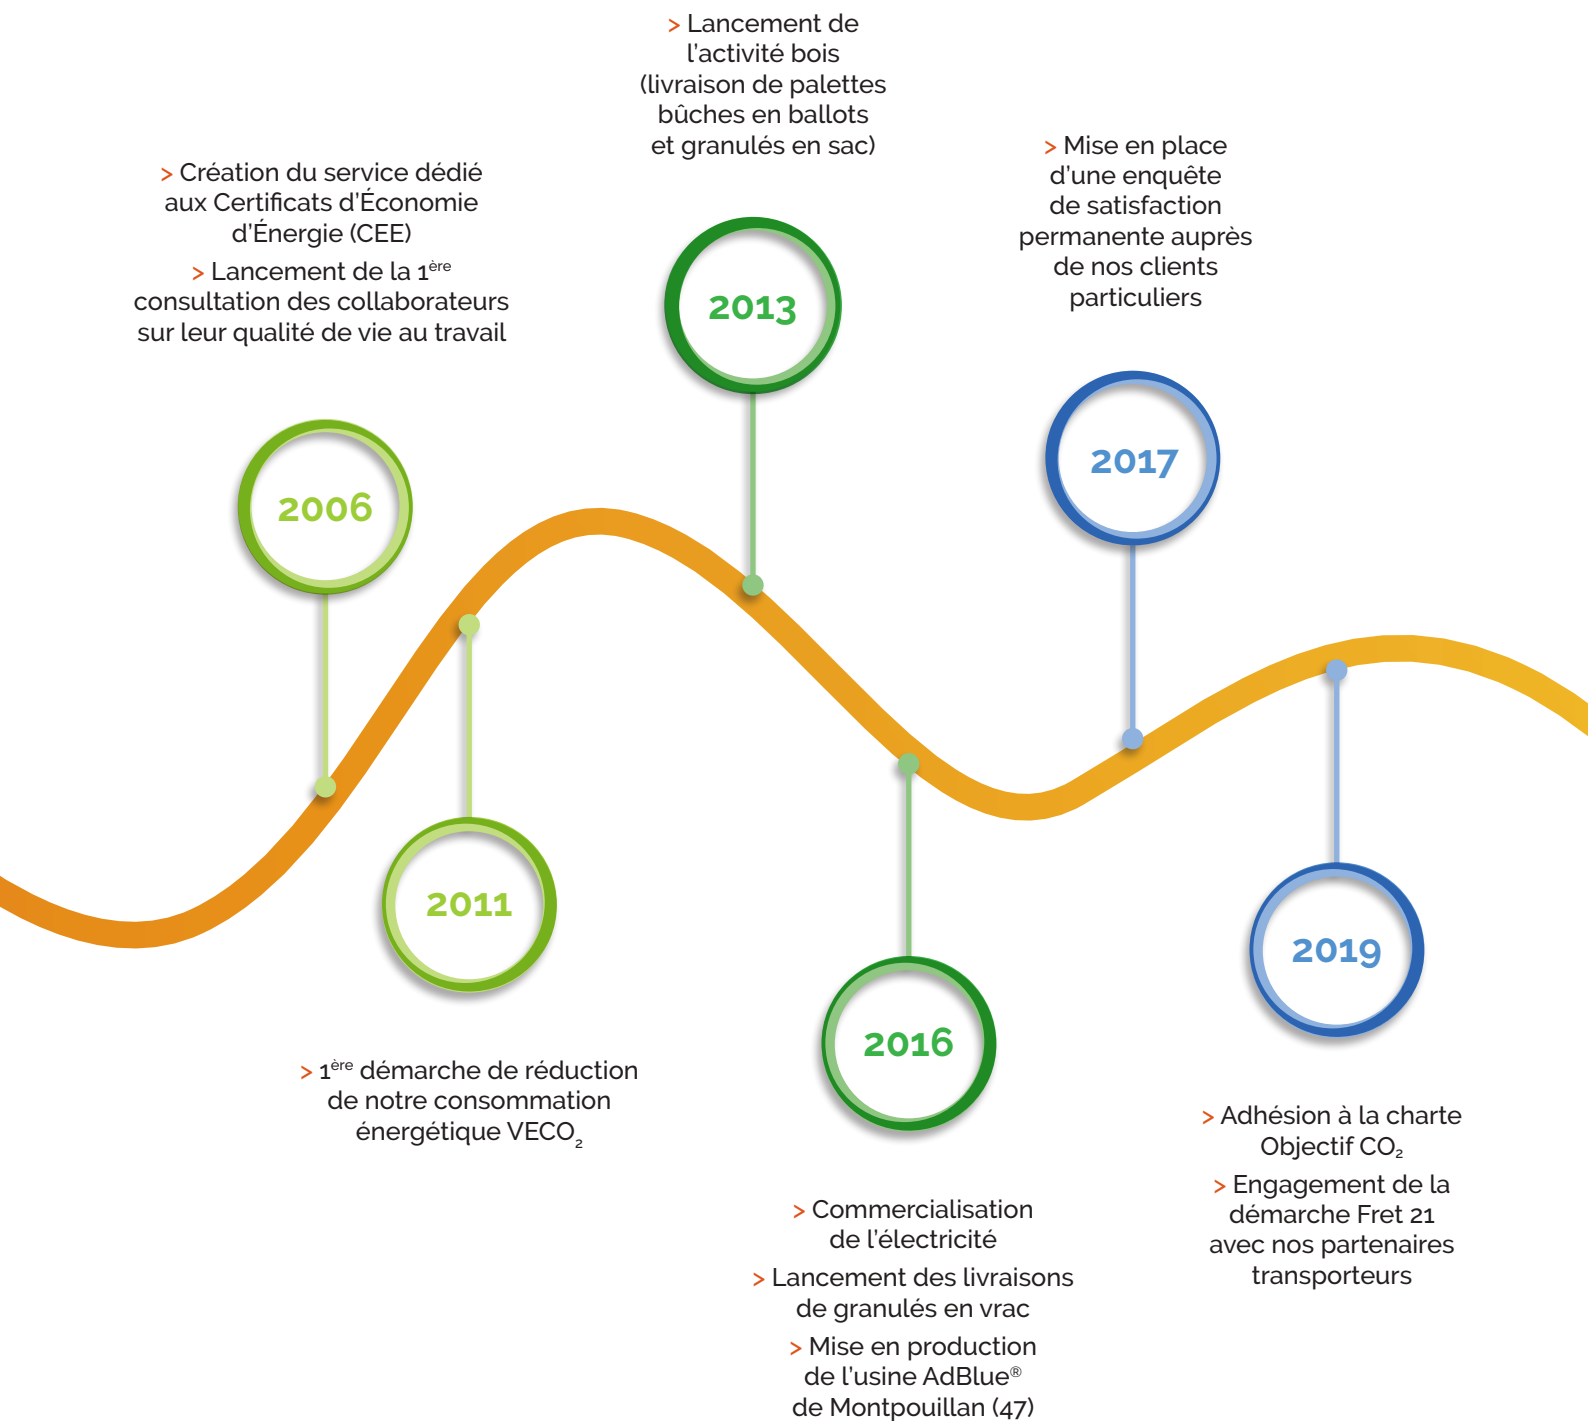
> Lancement de l'activité bois (livraison de palettes bûches en ballots et granulés en sac)

> Création du service dédié aux Certificats d'Économie d'Énergie (CEE)

> Lancement de la $1^{ère}$ consultation des collaborateurs sur leur qualité de vie au travail

> Mise en place d'une enquête de satisfaction permanente auprès de nos clients particuliers

2013

2006

2017

2011

2016

2019

> $1^{ère}$ démarche de réduction de notre consommation énergétique $VECO_2$

> Adhésion à la charte Objectif $CO_2$

> Engagement de la démarche Fret 21 avec nos partenaires transporteurs

> Commercialisation de l'électricité

> Lancement des livraisons de granulés en vrac

> Mise en production de l'usine AdBlue® de Montpouillan (47)